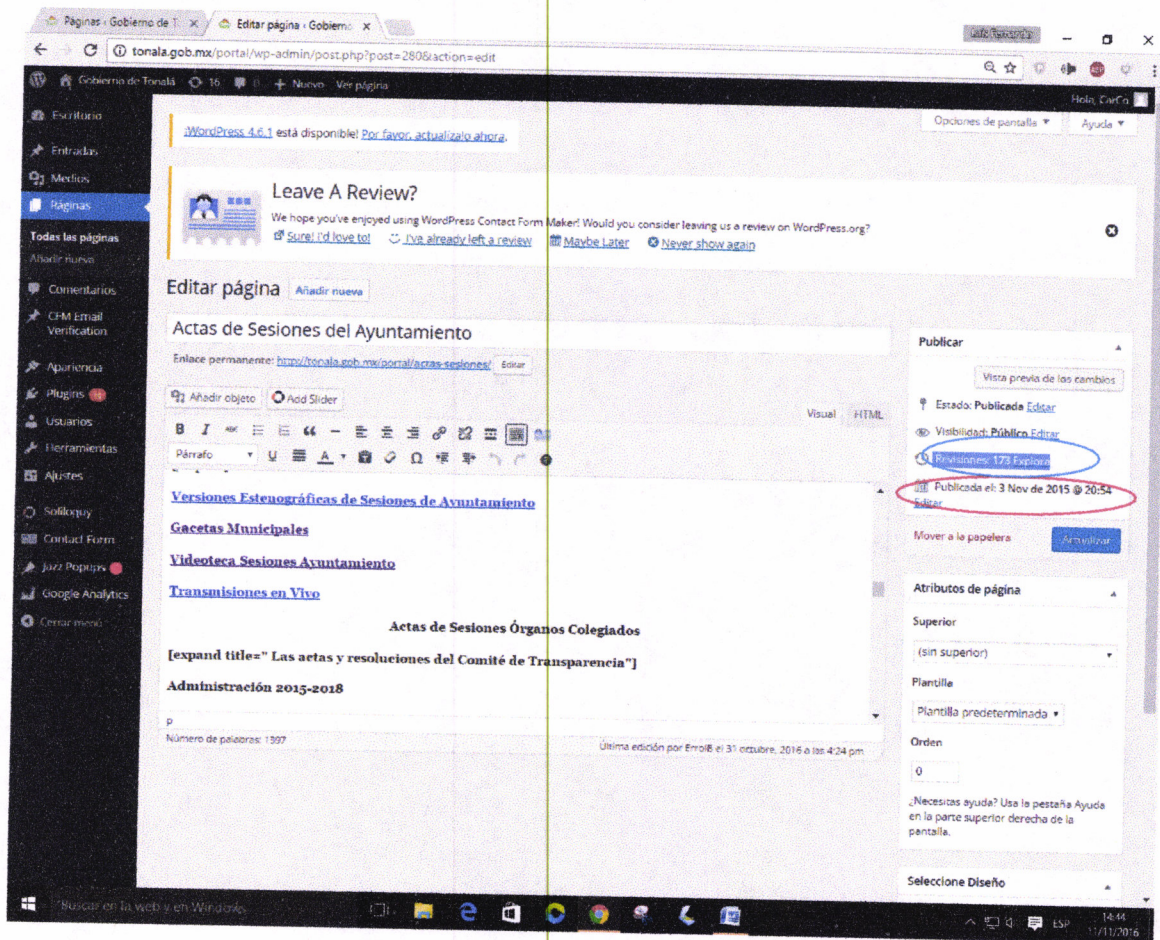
Páginas ‹ Gobierno de T × Editar página ‹ Gobierno ×

tonala.gob.mx/portal/wp-admin/post.php?post=280&action=edit

Gobierno de Tonalá 16 0 + Nuevo Ver página

Hola, CarCo

Escritorio
Entradas
Medios
Páginas
Todas las páginas
Añadir nueva
Comentarios
CFM Email Verification
Apariencia
Plugins
Usuarios
Herramientas
Ajustes
Soliloquy
Contact Form
Jazz Popups
Google Analytics
Cerrar menú

¡WordPress 4.6.1 está disponible! Por favor, actualízalo ahora.

Opciones de pantalla ▼ Ayuda ▼

Leave A Review?

We hope you've enjoyed using WordPress Contact Form Maker! Would you consider leaving us a review on WordPress.org?

Sure! I'd love to! I've already left a review Maybe Later Never show again

Editar página Añadir nueva

Actas de Sesiones del Ayuntamiento

Enlace permanente: http://tonala.gob.mx/portal/actas-sesiones/ Editar

Añadir objeto Add Slider

Visual HTML

Párrafo

Versiones Estenográficas de Sesiones de Ayuntamiento

Gacetas Municipales

Videoteca Sesiones Ayuntamiento

Transmisiones en Vivo

Actas de Sesiones Órganos Colegiados

[expand title=" Las actas y resoluciones del Comité de Transparencia"]

Administración 2015-2018

p

Número de palabras: 1397

Última edición por ErrolB el 31 octubre, 2016 a las 4:24 pm

Publicar

Vista previa de los cambios

Estado: Publicada Editar

Visibilidad: Público Editar

Revisiones: 173 Explorar

Publicada el: 3 Nov de 2015 @ 20:54 Editar

Mover a la papelera

Actualizar

Atributos de página

Superior

(sin superior)

Plantilla

Plantilla predeterminada

Orden

0

¿Necesitas ayuda? Usa la pestaña Ayuda en la parte superior derecha de la pantalla.

Seleccione Diseño

Buscar en la web y en Windows

ESP 14:44 11/11/2016